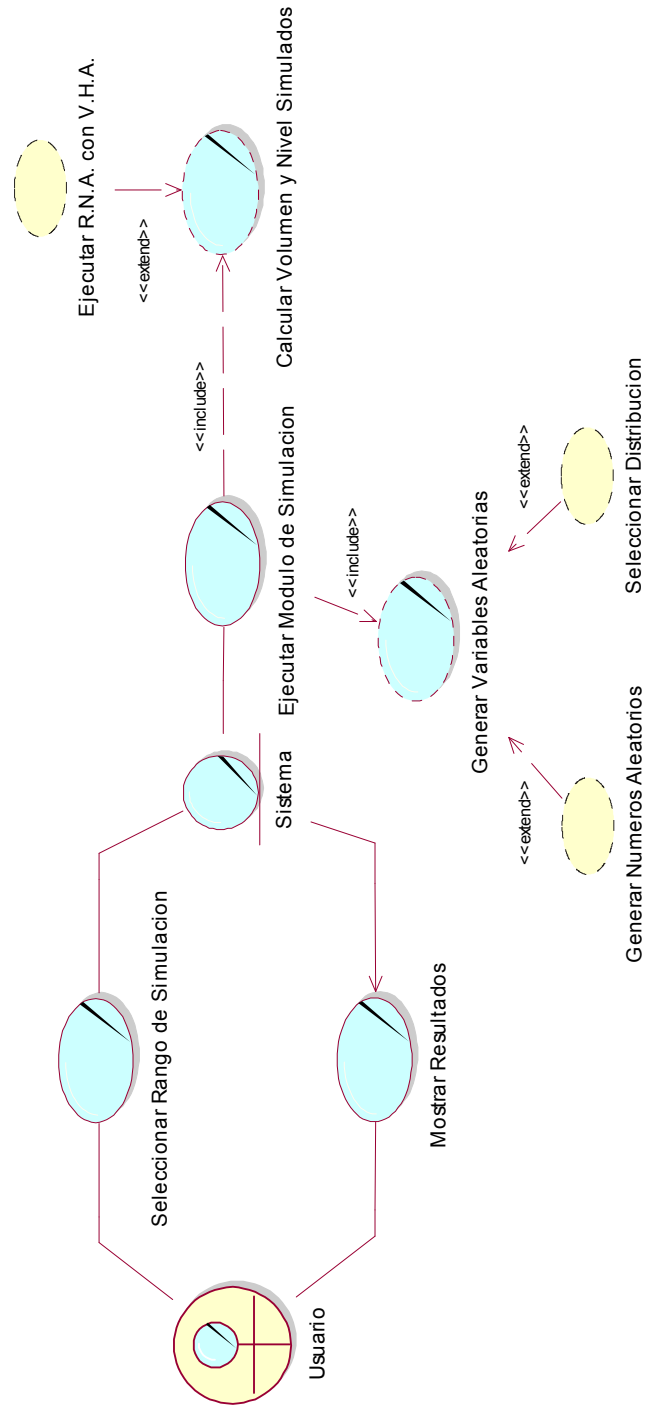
Usuario

Seleccionar Rango de Simulacion

Mostrar Resultados

Sistema

Ejecutar Modulo de Simulacion

<<include>>

Calcular Volumen y Nivel Simulados

<<extend>>

Ejecutar R.N.A. con V.H.A.

<<include>>

Generar Variables Aleatorias

<<extend>>

Generar Numeros Aleatorios

<<extend>>

Seleccionar Distribucion